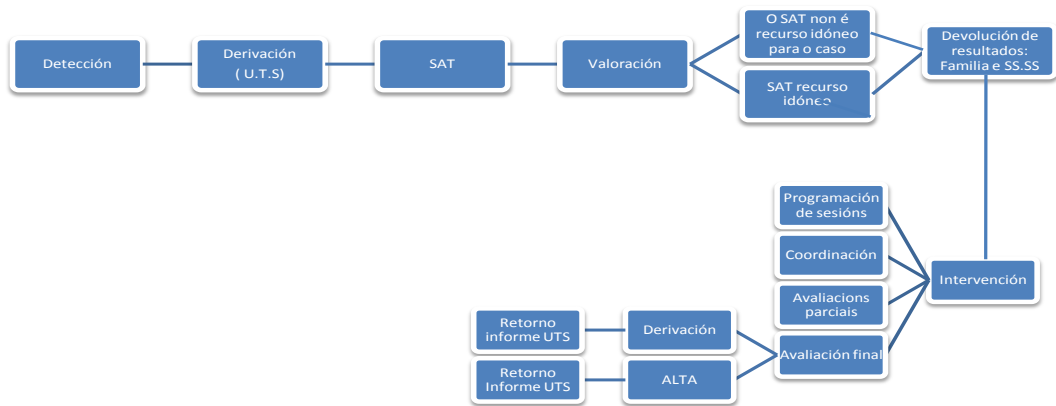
Detección

Derivación ( U.T.S)

SAT

Valoración

O SAT non é recurso idóneo para o caso

SAT recurso idóneo

Devolución de resultados: Familia e SS.SS

Intervención

Programación de sesións

Coordinación

Avaliacions parciais

Avaliación final

Derivación

ALTA

Retorno informe UTS

Retorno Informe UTS